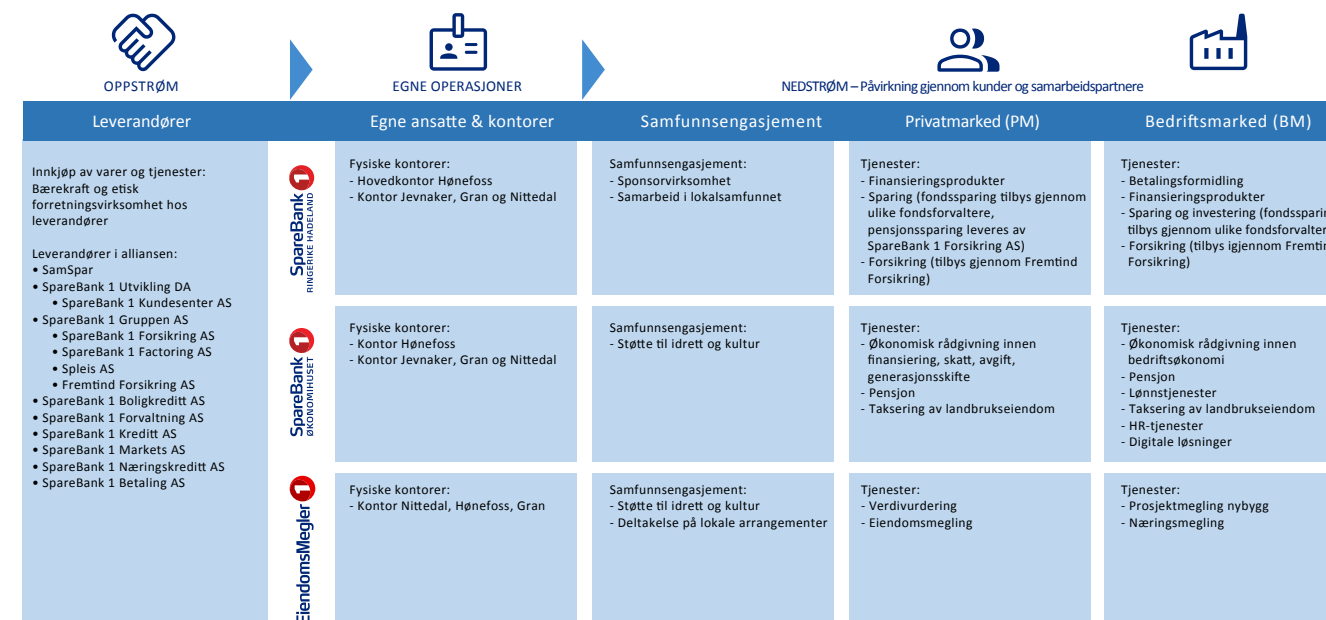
OPPSTRØM

EGNE OPERASJONER

NEDSTRØM – Påvirkning gjennom kunder og samarbeidspartnere

| Leverandører | | Egne ansatte & kontorer | Samfunnsengasjement | Privatmarked (PM) | Bedriftsmarked (BM) |
|---|---|---|---|---|---|
| Innkjøp av varer og tjenester: Bærekraft og etisk forretningsvirksomhet hos leverandører<br><br>Leverandører i alliansen:<br>• SamSpar<br>• SpareBank 1 Utvikling DA<br>• SpareBank 1 Kundesenter AS<br>• SpareBank 1 Gruppen AS<br>• SpareBank 1 Forsikring AS<br>• SpareBank 1 Factoring AS<br>• Spleis AS<br>• Fremtind Forsikring AS<br>• SpareBank 1 Boligkreditt AS<br>• SpareBank 1 Forvaltning AS<br>• SpareBank 1 Kreditt AS<br>• SpareBank 1 Markets AS<br>• SpareBank 1 Næringskreditt AS<br>• SpareBank 1 Betaling AS | SpareBank 1 RINGERIKE HADELAND | Fysiske kontorer:<br>- Hovedkontor Hønefoss<br>- Kontor Jevnaker, Gran og Nittedal | Samfunnsengasjement:<br>- Sponsorvirksomhet<br>- Samarbeid i lokalsamfunnet | Tjenester:<br>- Finansieringsprodukter<br>- Sparing (fondssparing tilbys gjennom ulike fondsforvaltere, pensjonssparing leveres av SpareBank 1 Forsikring AS)<br>- Forsikring (tilbys gjennom Fremtind Forsikring) | Tjenester:<br>- Betalingsformidling<br>- Finansieringsprodukter<br>- Sparing og investering (fondsspari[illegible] tilbys gjennom ulike fondsforvalte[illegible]<br>- Forsikring (tilbys igjennom Fremti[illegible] Forsikring) |
| | SpareBank 1 ØKONOMIHUSET | Fysiske kontorer:<br>- Kontor Hønefoss<br>- Kontor Jevnaker, Gran og Nittedal | Samfunnsengasjement:<br>- Støtte til idrett og kultur | Tjenester:<br>- Økonomisk rådgivning innen finansiering, skatt, avgift, generasjonsskifte<br>- Pensjon<br>- Taksering av landbrukseiendom | Tjenester:<br>- Økonomisk rådgivning innen bedriftsøkonomi<br>- Pensjon<br>- Lønnstjenester<br>- Taksering av landbrukseiendom<br>- HR-tjenester<br>- Digitale løsninger |
| | EiendomsMegler 1 | Fysiske kontorer:<br>- Kontor Nittedal, Hønefoss, Gran | Samfunnsengasjement:<br>- Støtte til idrett og kultur<br>- Deltakelse på lokale arrangementer | Tjenester:<br>- Verdivurdering<br>- Eiendomsmegling | Tjenester:<br>- Prosjektmegling nybygg<br>- Næringsmegling |